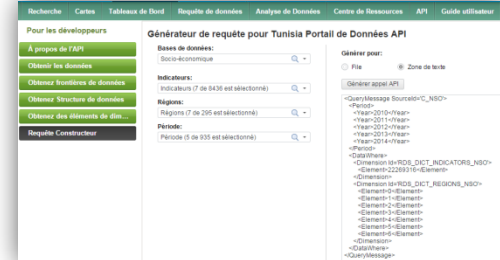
Recherche Cartes Tableaux de Bord Requête de données Analyse de Données Centre de Ressources API Guide utilisateur

Pour les développeurs

À propos de l'API

Obtenir les données

Obtenez frontières de données

Obtenez Structure de données

Obtenez des éléments de dim...

Requête Constructeur

Générateur de requête pour Tunisia Portail de Données API

Bases de données:

Socio-économique

Indicateurs:

Indicateurs (7 de 8436 est sélectionné)

Régions:

Régions (7 de 295 est sélectionné)

Période:

Période (5 de 935 est sélectionné)

Générer pour:

File

Zone de texte

Générer appel API

<QueryMessage SourceId='C_NSO'>
<Period>
<Year>2010</Year>
<Year>2011</Year>
<Year>2012</Year>
<Year>2013</Year>
<Year>2014</Year>
</Period>
<DataWhere>
<Dimension Id='RDS_DICT_INDICATORS_NSO'>
<Element>22269316</Element>
</Dimension>
<Dimension Id='RDS_DICT_REGIONS_NSO'>
<Element>0</Element>
<Element>1</Element>
<Element>2</Element>
<Element>3</Element>
<Element>4</Element>
<Element>5</Element>
<Element>6</Element>
</Dimension>
</DataWhere>
</QueryMessage>